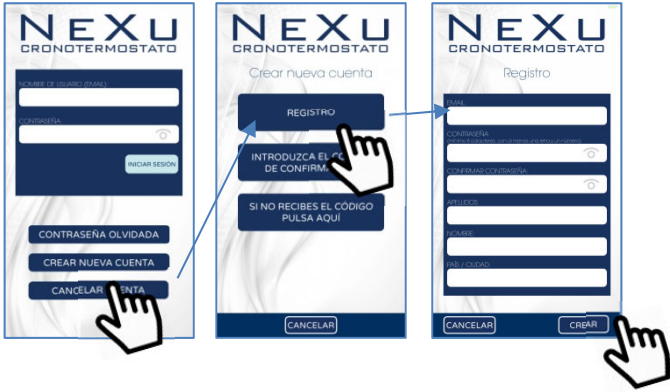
NEXU
CRONOTERMOSTATO

NOMBRE DE USUARIO (EMAIL)

CONTRASEÑA

INICIAR SESIÓN

CONTRASEÑA OLVIDADA

CREAR NUEVA CUENTA

CANCELAR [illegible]ENTA

NEXU
CRONOTERMOSTATO

Crear nueva cuenta

REGISTRO

INTRODUZCA EL C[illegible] DE CONFIRM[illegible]

SI NO RECIBES EL CÓDIGO PULSA AQUÍ

CANCELAR

NEXU
CRONOTERMOSTATO

Registro

EMAIL

CONTRASEÑA
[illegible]

CONFIRMAR CONTRASEÑA

APELLIDOS

NOMBRE

PAÍS / CIUDAD

CANCELAR

CREAR